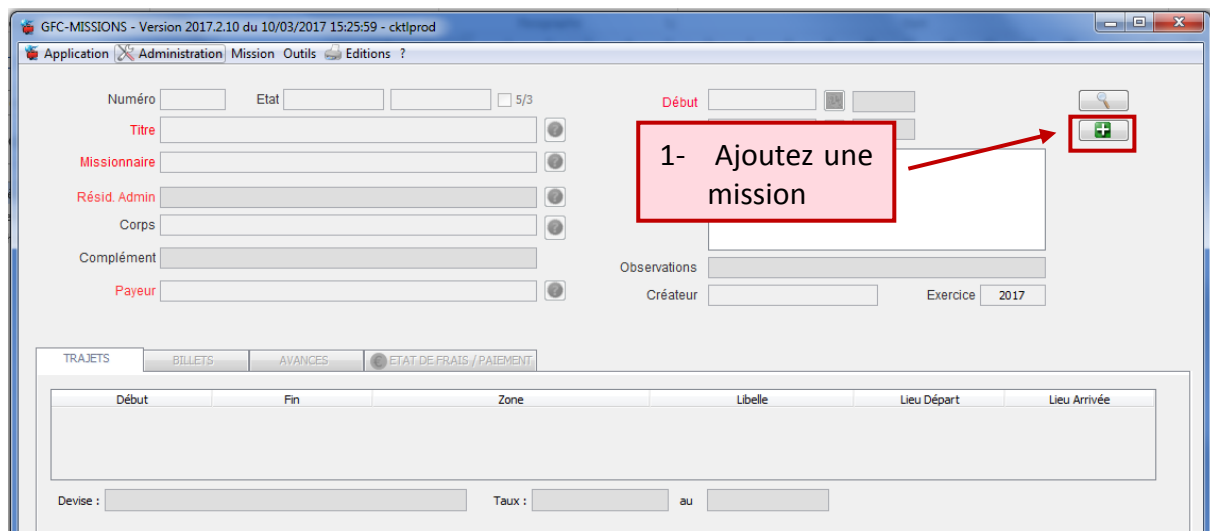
GFC-MISSIONS - Version 2017.2.10 du 10/03/2017 15:25:59 - cktlprod

Application Administration Mission Outils Editions ?

Numéro Etat 5/3

Titre

Missionnaire

Résid. Admin

Corps

Complément

Payeur

Début

1- Ajoutez une mission

Observations

Créateur Exercice 2017

TRAJETS BILLETS AVANCES ETAT DE FRAIS / PAIEMENT

| Début | Fin | Zone | Libelle | Lieu Départ | Lieu Arrivée |
|---|---|---|---|---|---|

Devise : Taux : au